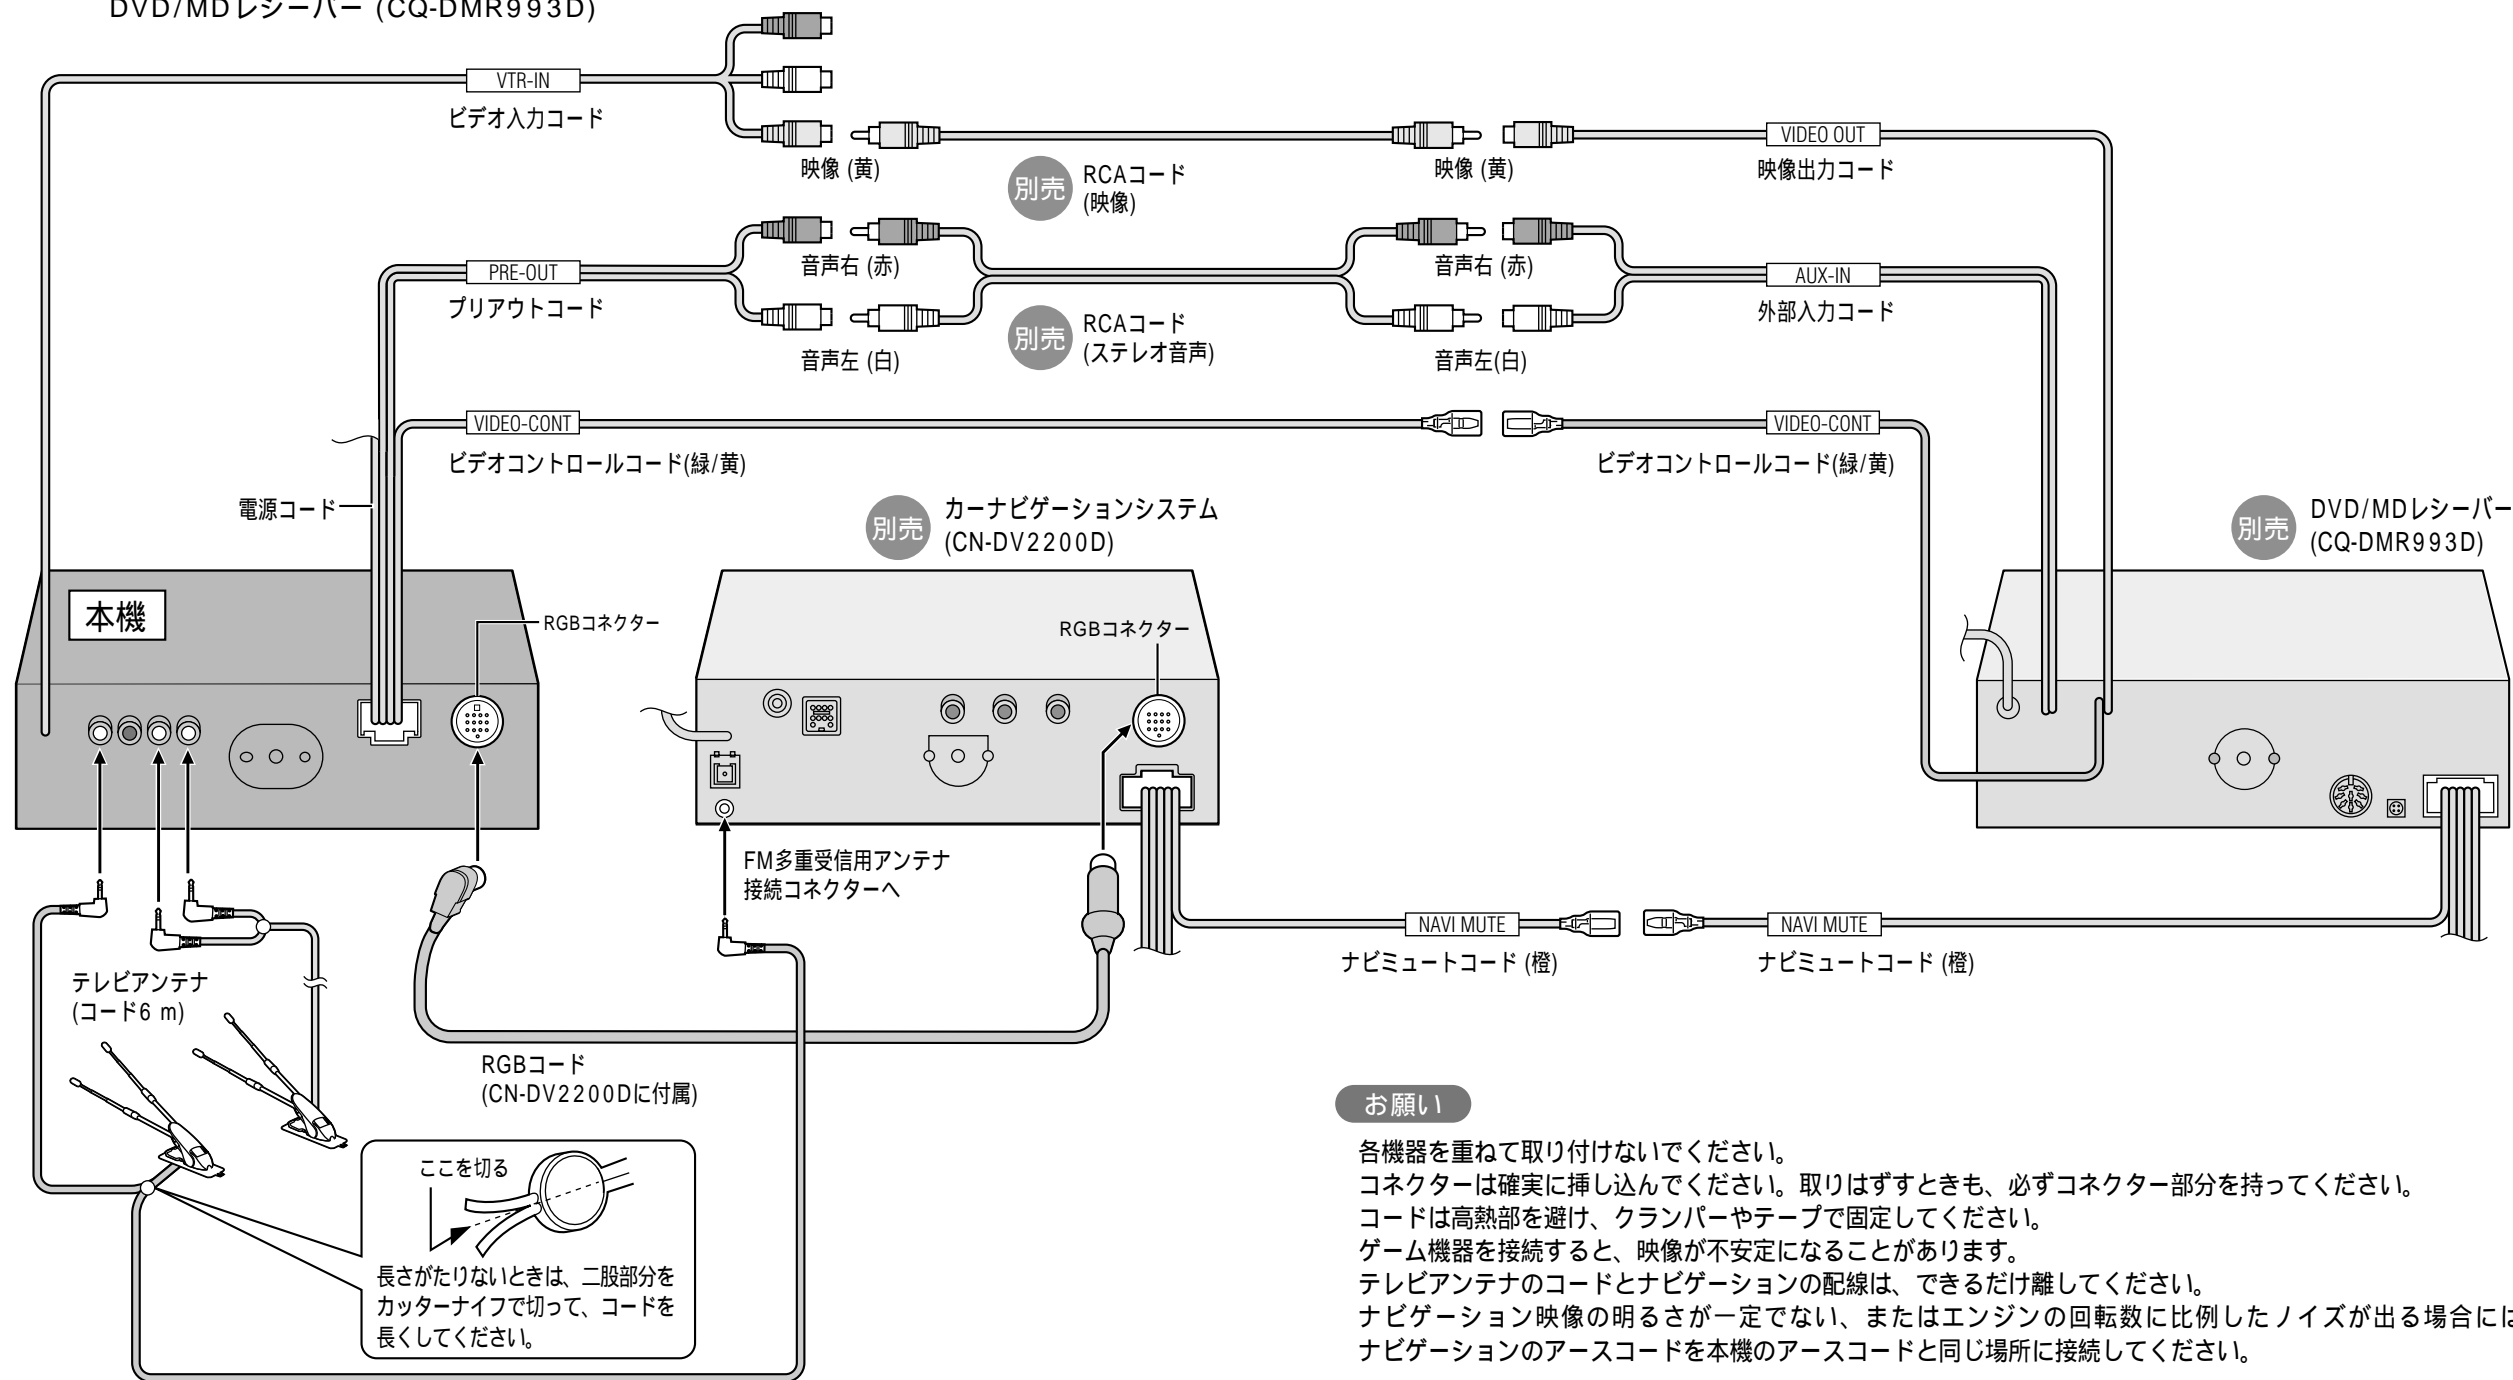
DVD/MDレシーバー (CQ-DMR993D)

VTR-IN

ビデオ入力コード

映像 (黄)

別売 RCAコード (映像)

映像 (黄)

VIDEO OUT

映像出力コード

PRE-OUT

プリアウトコード

音声右 (赤)

音声左 (白)

別売 RCAコード (ステレオ音声)

音声右 (赤)

音声左(白)

AUX-IN

外部入力コード

VIDEO-CONT

ビデオコントロールコード(緑/黄)

VIDEO-CONT

ビデオコントロールコード(緑/黄)

電源コード

別売 カーナビゲーションシステム (CN-DV2200D)

別売 DVD/MDレシーバー (CQ-DMR993D)

本機

RGBコネクター

RGBコネクター

FM多重受信用アンテナ接続コネクターへ

NAVI MUTE

ナビミュートコード (橙)

NAVI MUTE

ナビミュートコード (橙)

テレビアンテナ (コード6 m)

RGBコード (CN-DV2200Dに付属)

ここを切る

長さがたりないときは、二股部分をカッターナイフで切って、コードを長くしてください。

お願い

各機器を重ねて取り付けないでください。
コネクターは確実に挿し込んでください。取りはずすときも、必ずコネクター部分を持ってください。
コードは高熱部を避け、クランパーやテープで固定してください。
ゲーム機器を接続すると、映像が不安定になることがあります。
テレビアンテナのコードとナビゲーションの配線は、できるだけ離してください。
ナビゲーション映像の明るさが一定でない、またはエンジンの回転数に比例したノイズが出る場合には
ナビゲーションのアースコードを本機のアースコードと同じ場所に接続してください。